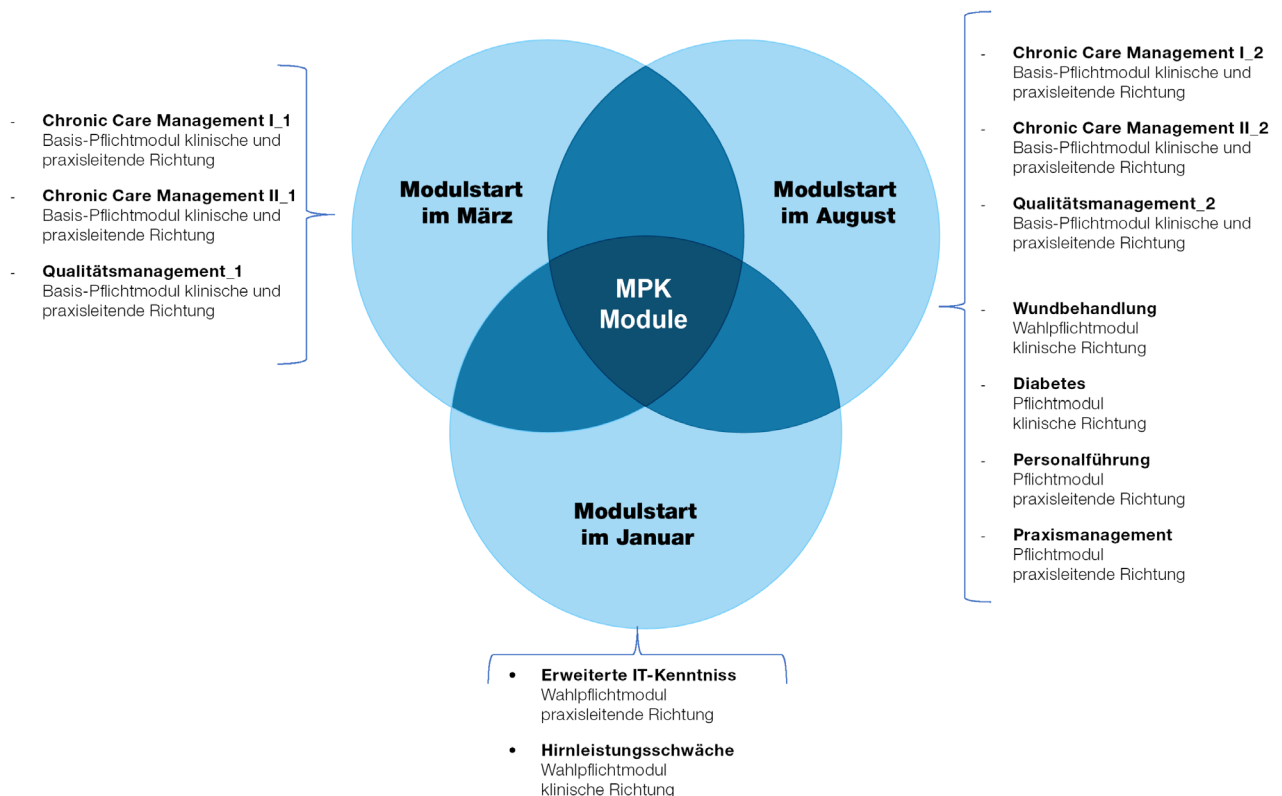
- **Chronic Care Management I_1**
Basis-Pflichtmodul klinische und praxisleitende Richtung

- **Chronic Care Management II_1**
Basis-Pflichtmodul klinische und praxisleitende Richtung

- **Qualitätsmanagement_1**
Basis-Pflichtmodul klinische und praxisleitende Richtung

**Modulstart im März**

**Modulstart im August**

**MPK Module**

**Modulstart im Januar**

- **Chronic Care Management I_2**
Basis-Pflichtmodul klinische und praxisleitende Richtung

- **Chronic Care Management II_2**
Basis-Pflichtmodul klinische und praxisleitende Richtung

- **Qualitätsmanagement_2**
Basis-Pflichtmodul klinische und praxisleitende Richtung

- **Wundbehandlung**
Wahlpflichtmodul klinische Richtung

- **Diabetes**
Pflichtmodul klinische Richtung

- **Personalführung**
Pflichtmodul praxisleitende Richtung

- **Praxismanagement**
Pflichtmodul praxisleitende Richtung

• **Erweiterte IT-Kenntniss**
Wahlpflichtmodul praxisleitende Richtung

• **Hirnleistungsschwäche**
Wahlpflichtmodul klinische Richtung